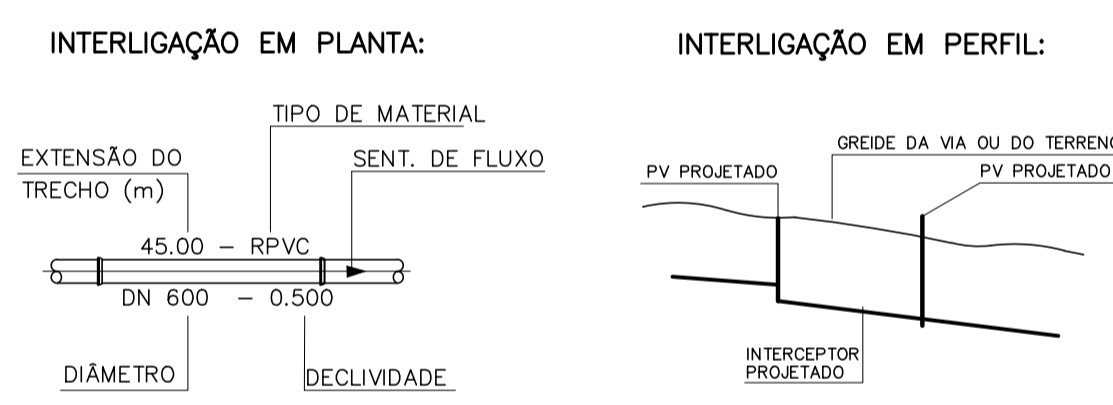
INTERLIGAÇÃO EM PLANTA:

TIPO DE MATERIAL

EXTENSÃO DO TRECHO (m)

SENT. DE FLUXO

45.00 – RPVC

DN 600 – 0.500

DIÂMETRO

DECLIVIDADE

INTERLIGAÇÃO EM PERFIL:

GREIDE DA VIA OU DO TERRENO

PV PROJETADO

PV PROJETADO

INTERCEPTOR PROJETADO